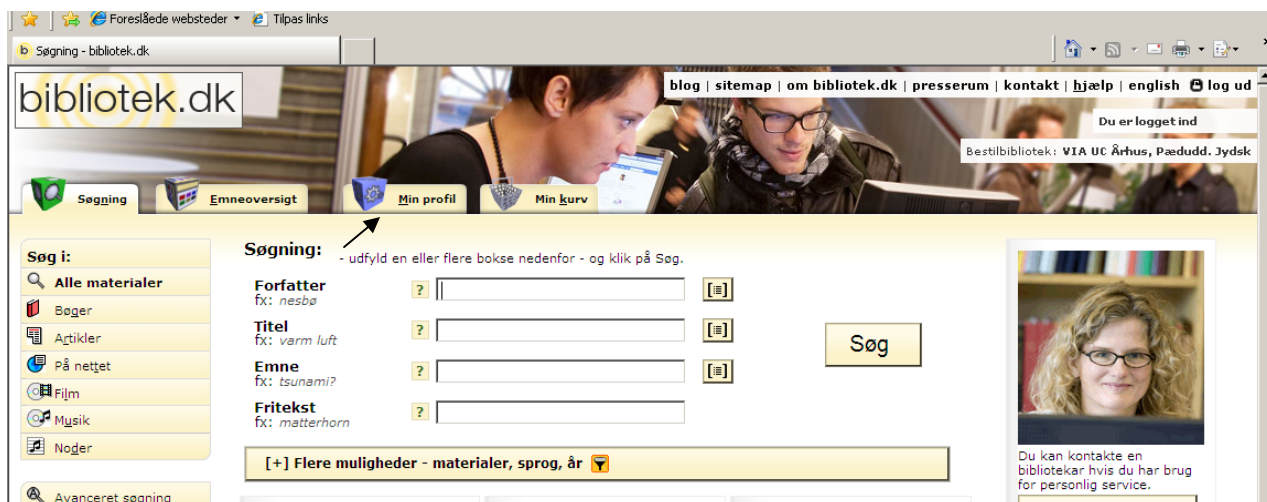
Foreslåede websteder ▾ Tilpas links

Søgning - bibliotek.dk

bibliotek.dk

blog | sitemap | om bibliotek.dk | presserum | kontakt | hjælp | english | log ud

Du er logget ind

Bestilbibliotek: VIA UC Århus, Pædudd. Jydsk

Søgning

Emneoversigt

Min profil

Min kurv

Søg i:

Alle materialer

Bøger

Artikler

På nettet

Film

Musik

Noder

Avanceret søgning

Søgning:

- udfyld en eller flere bokse nedenfor - og klik på Søg.

Forfatter
fx: nesbø

Titel
fx: varm luft

Emne
fx: tsunami?

Fritekst
fx: matterhorn

Søg

[+] Flere muligheder - materialer, sprog, år

Du kan kontakte en bibliotekar hvis du har brug for personlig service.